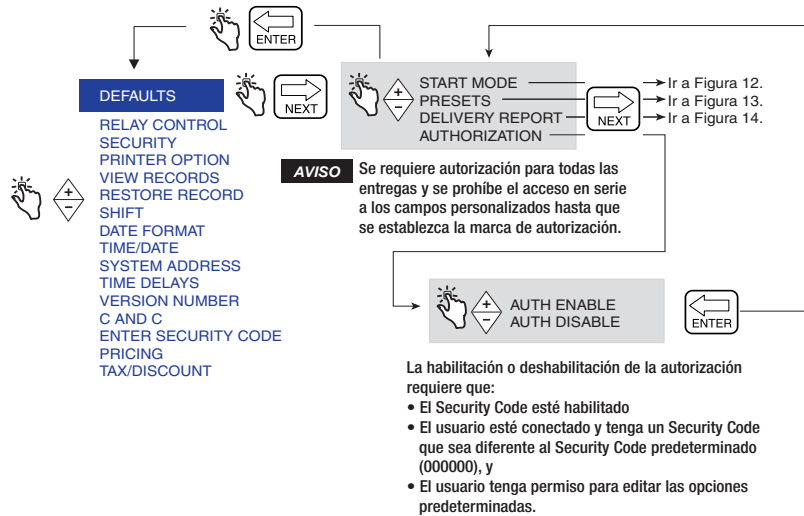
ENTER

NEXT

DEFAULTS

RELAY CONTROL
SECURITY
PRINTER OPTION
VIEW RECORDS
RESTORE RECORD
SHIFT
DATE FORMAT
TIME/DATE
SYSTEM ADDRESS
TIME DELAYS
VERSION NUMBER
C AND C
ENTER SECURITY CODE
PRICING
TAX/DISCOUNT

+
–

START MODE
PRESETS
DELIVERY REPORT
AUTHORIZATION

NEXT

Ir a Figura 12.
Ir a Figura 13.
Ir a Figura 14.

AVISO Se requiere autorización para todas las entregas y se prohíbe el acceso en serie a los campos personalizados hasta que se establezca la marca de autorización.

AUTH ENABLE
AUTH DISABLE

ENTER

La habilitación o deshabilitación de la autorización requiere que:
• El Security Code esté habilitado
• El usuario esté conectado y tenga un Security Code que sea diferente al Security Code predeterminado (000000), y
• El usuario tenga permiso para editar las opciones predeterminadas.